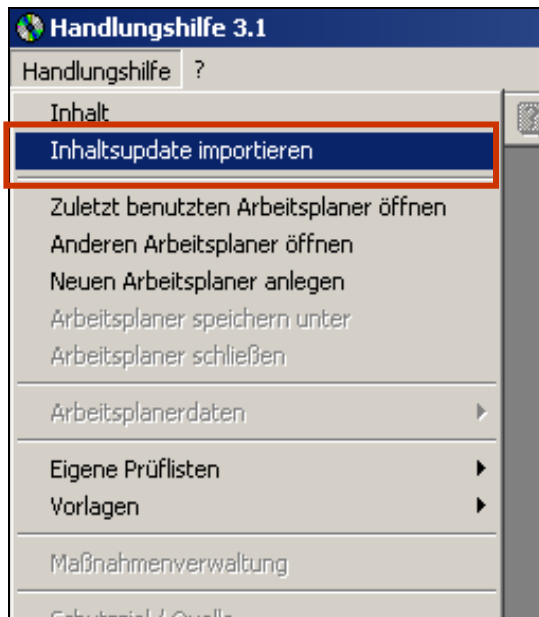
Handlungshilfe 3.1

Handlungshilfe ?

Inhalt

Inhaltsupdate importieren

Zuletzt benutzten Arbeitsplaner öffnen

Anderen Arbeitsplaner öffnen

Neuen Arbeitsplaner anlegen

Arbeitsplaner speichern unter

Arbeitsplaner schließen

Arbeitsplanerdaten

Eigene Prüflisten

Vorlagen

Maßnahmenverwaltung

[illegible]